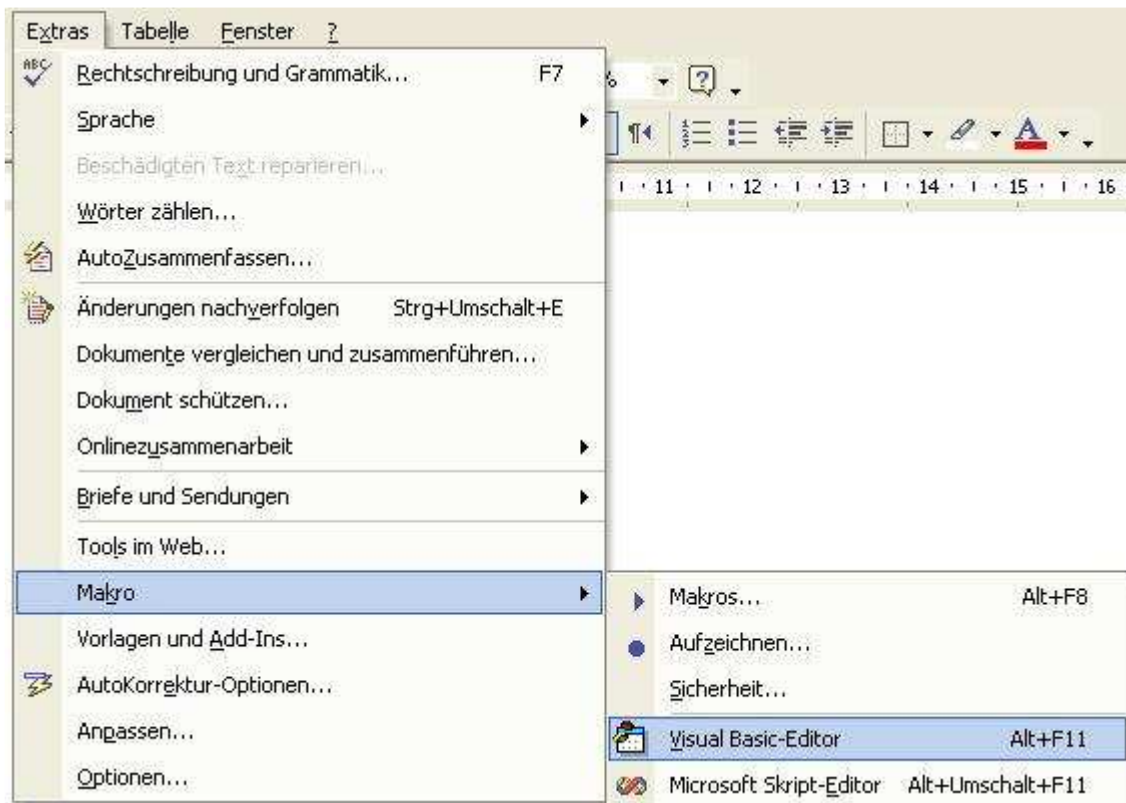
Extras Tabelle Fenster ?

Rechtschreibung und Grammatik... F7
Sprache
Beschädigten Text reparieren...
Wörter zählen...
AutoZusammenfassen...
Änderungen nachverfolgen Strg+Umschalt+E
Dokumente vergleichen und zusammenführen...
Dokument schützen...
Onlinezusammenarbeit
Briefe und Sendungen
Tools im Web...
Makro
Vorlagen und Add-Ins...
AutoKorrektur-Optionen...
Anpassen...
Optionen...

Makros... Alt+F8
Aufzeichnen...
Sicherheit...
Visual Basic-Editor Alt+F11
Microsoft Skript-Editor Alt+Umschalt+F11

% ?
11 12 13 14 15 16